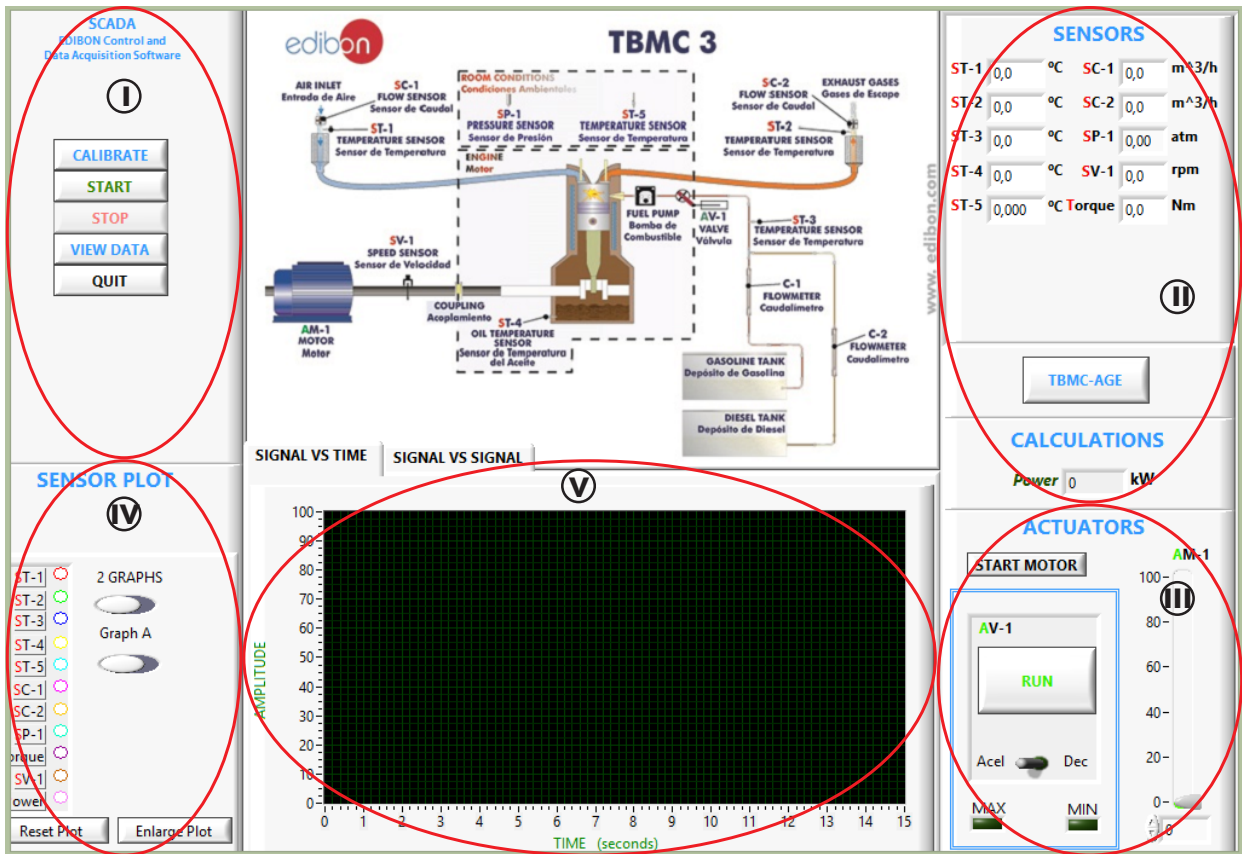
SCADA
EDIBON Control and Data Acquisition Software

I

CALIBRATE
START
STOP
VIEW DATA
QUIT

edibon

TBMC 3

AIR INLET
Entrada de Aire

SC-1
FLOW SENSOR
Sensor de Caudal

ST-1
TEMPERATURE SENSOR
Sensor de Temperatura

ROOM CONDITIONS
Condiciones Ambientales

SP-1
PRESSURE SENSOR
Sensor de Presión

ST-5
TEMPERATURE SENSOR
Sensor de Temperatura

ENGINE
Motor

SC-2
FLOW SENSOR
Sensor de Caudal

EXHAUST GASES
Gases de Escape

ST-2
TEMPERATURE SENSOR
Sensor de Temperatura

FUEL PUMP
Bomba de Combustible

AV-1
VALVE
Válvula

ST-3
TEMPERATURE SENSOR
Sensor de Temperatura

SV-1
SPEED SENSOR
Sensor de Velocidad

AM-1
MOTOR
Motor

COUPLING
Acoplamiento

ST-4
OIL TEMPERATURE SENSOR
Sensor de Temperatura del Aceite

C-1
FLOWMETER
Caudalímetro

C-2
FLOWMETER
Caudalímetro

GASOLINE TANK
Depósito de Gasolina

DIESEL TANK
Depósito de Diesel

www.edibon.com

SENSORS

| ST-1 | 0,0 | ºC | SC-1 | 0,0 | m^3/h |
|---|---|---|---|---|---|
| ST-2 | 0,0 | ºC | SC-2 | 0,0 | m^3/h |
| ST-3 | 0,0 | ºC | SP-1 | 0,00 | atm |
| ST-4 | 0,0 | ºC | SV-1 | 0,0 | rpm |
| ST-5 | 0,000 | ºC | Torque | 0,0 | Nm |

II

TBMC-AGE

CALCULATIONS
Power 0 kW

SIGNAL VS TIME
SIGNAL VS SIGNAL

V

SENSOR PLOT

IV

ST-1
ST-2
ST-3
ST-4
ST-5
SC-1
SC-2
SP-1
orque
SV-1
ower

2 GRAPHS
Graph A

Reset Plot
Enlarge Plot

AMPLITUDE
100 90 80 70 60 50 40 30 20 10 0
0 1 2 3 4 5 6 7 8 9 10 11 12 13 14 15
TIME (seconds)

ACTUATORS

START MOTOR

AM-1
100 80 60 40 20 0

III

AV-1
RUN
Acel Dec
MAX MIN
0